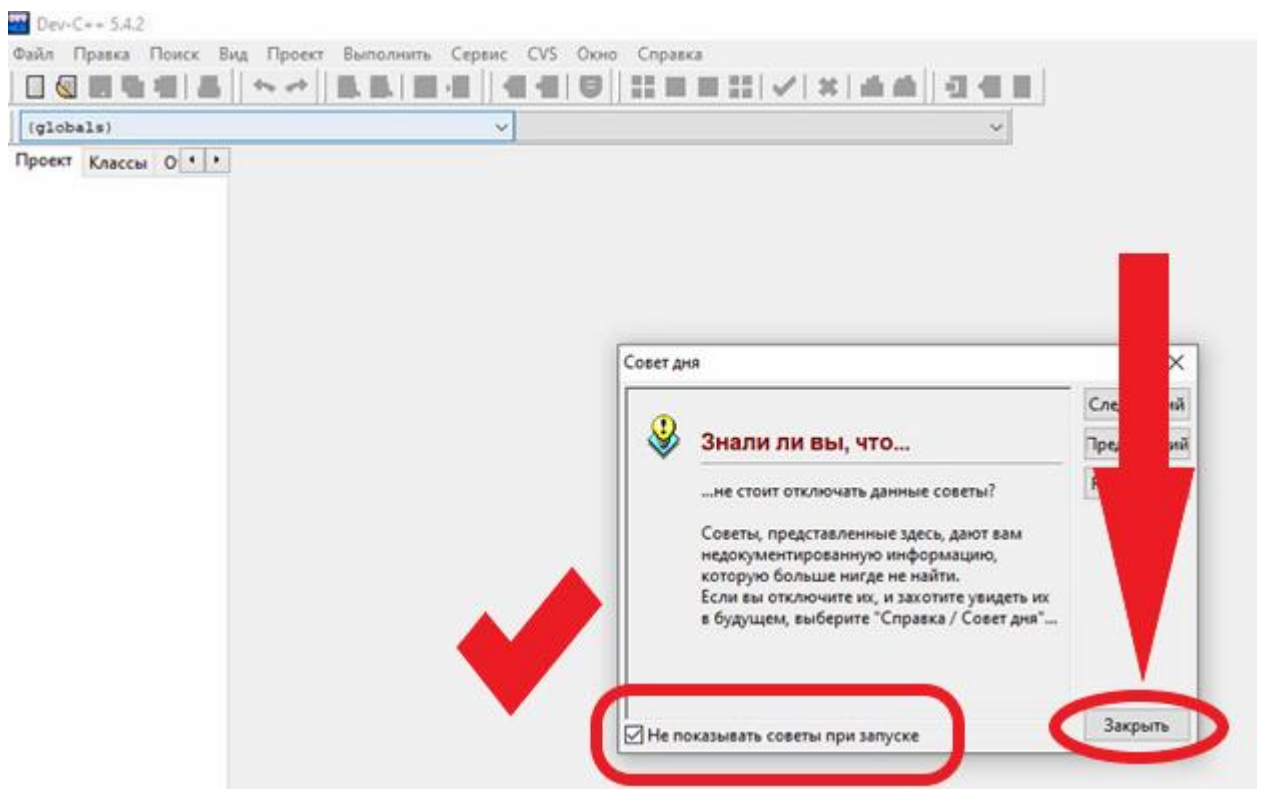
Dev-C++ 5.4.2

Файл Правка Поиск Вид Проект Выполнить Сервис CVS Окно Справка

(globals)

Проект Классы О

Совет дня

Сле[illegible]ий

Пред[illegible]ий

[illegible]

Знали ли вы, что...

...не стоит отключать данные советы?

Советы, представленные здесь, дают вам недокументированную информацию, которую больше нигде не найти.
Если вы отключите их, и захотите увидеть их в будущем, выберите "Справка / Совет дня"...

Не показывать советы при запуске

Закрыть